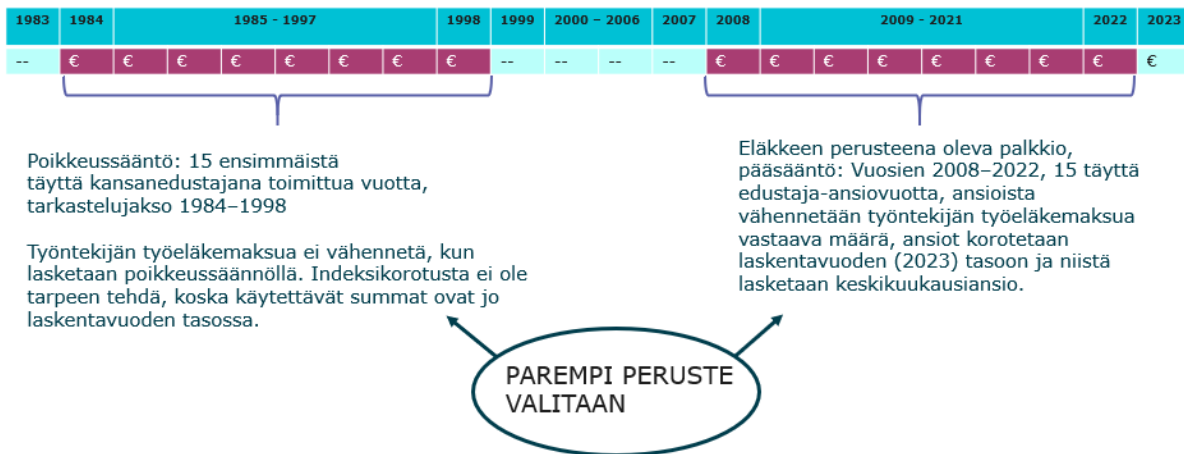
| 1983 | 1984 | 1985 - 1997 | | | | | | | 1998 | 1999 | 2000 – 2006 | | 2007 | 2008 | 2009 - 2021 | | | | | | | 2022 | 2023 |
|---|---|---|---|---|---|---|---|---|---|---|---|---|---|---|---|---|---|---|---|---|---|---|---|
| -- | € | € | € | € | € | € | € | € | € | -- | -- | -- | -- | € | € | € | € | € | € | € | € | € | € |

Poikkeussääntö: 15 ensimmäistä täyttä kansanedustajana toimittua vuotta, tarkastelujakso 1984–1998

Työntekijän työeläkemaksua ei vähennetä, kun lasketaan poikkeussäännöllä. Indeksikorotusta ei ole tarpeen tehdä, koska käytettävät summat ovat jo laskentavuoden tasossa.

Eläkkeen perusteena oleva palkkio, pääsääntö: Vuosien 2008–2022, 15 täyttä edustaja-ansiovuotta, ansioista vähennetään työntekijän työeläkemaksua vastaava määrä, ansiot korotetaan laskentavuoden (2023) tasoon ja niistä lasketaan keskikuukausiansio.

PAREMPI PERUSTE VALITAAN